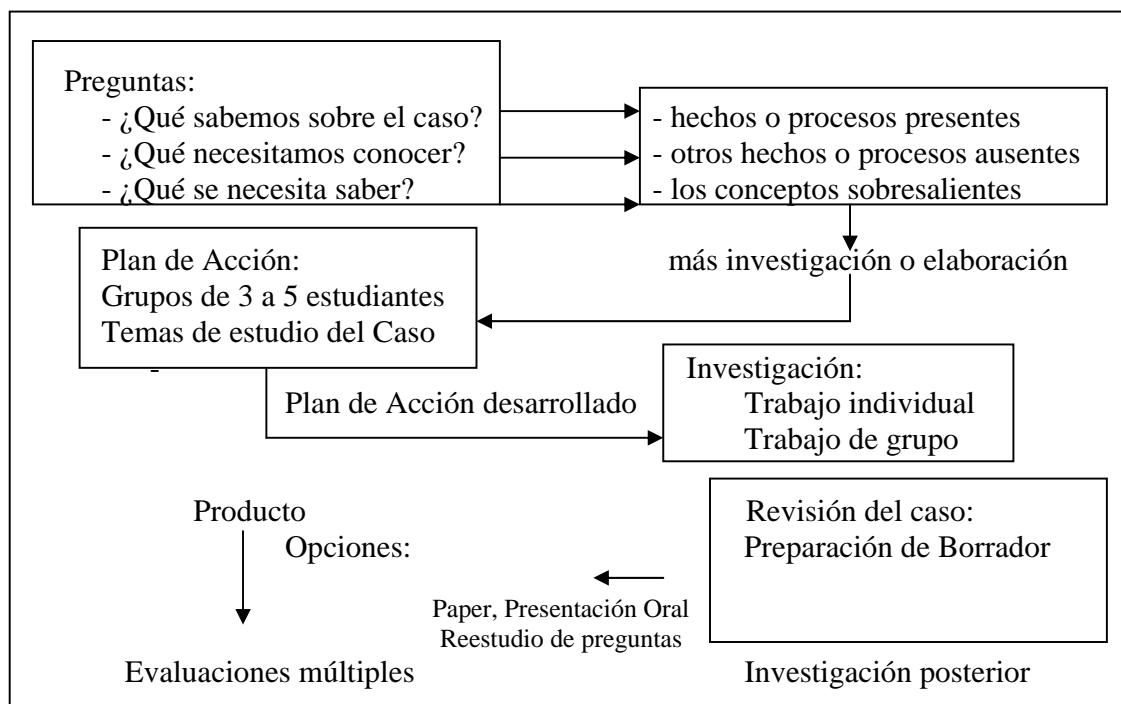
Preguntas:
- ¿Qué sabemos sobre el caso?
- ¿Qué necesitamos conocer?
- ¿Qué se necesita saber?

- hechos o procesos presentes
- otros hechos o procesos ausentes
- los conceptos sobresalientes

más investigación o elaboración

Plan de Acción:
Grupos de 3 a 5 estudiantes
Temas de estudio del Caso

Plan de Acción desarrollado

Investigación:
Trabajo individual
Trabajo de grupo

Producto
Opciones:

Revisión del caso:
Preparación de Borrador

Paper, Presentación Oral
Reestudio de preguntas

Evaluaciones múltiples

Investigación posterior